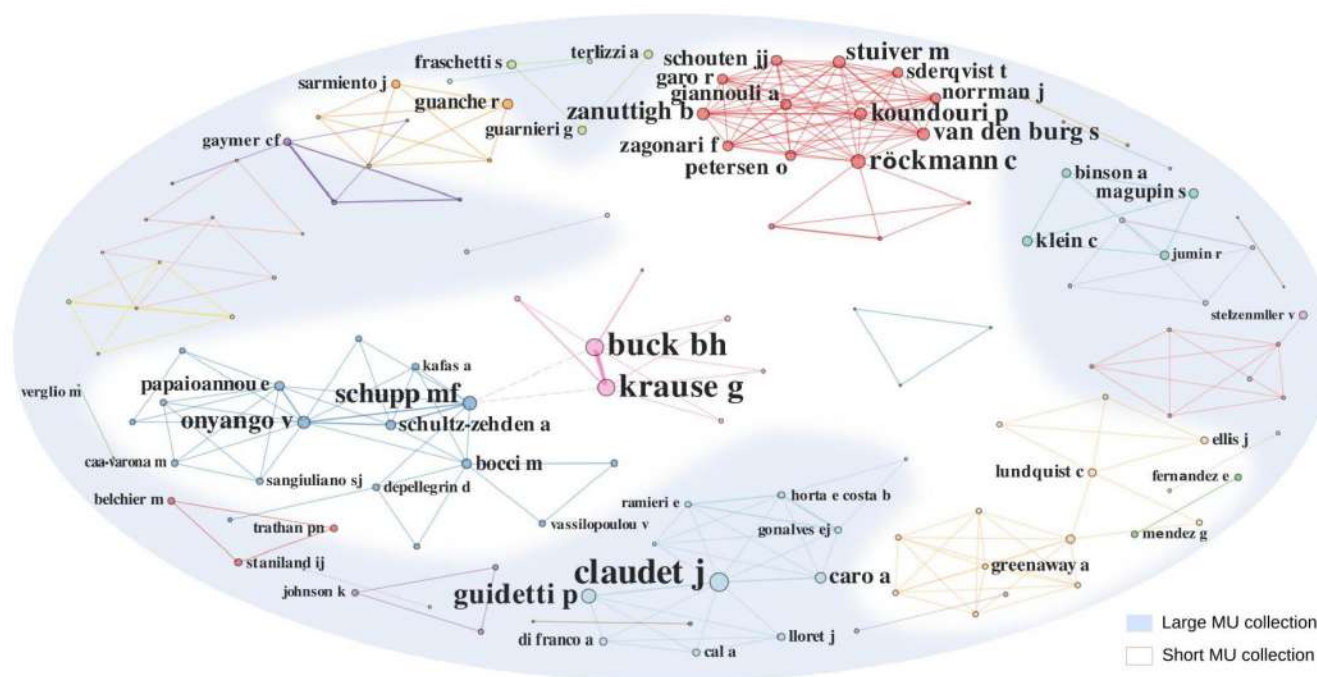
fraschetti s
terlizzi a
schouten jj
stuiver m
garo r
sderqvist t
sarmiento j
giannouli a
norrman j
guanche r
zanuttigh b
koundouri p
guarnieri g
van den burg s
gaymer cf
zagonari f
petersen o
röckmann c
binson a
magupin s
klein c
jumin r
stelzenmller v
buck bh
krause g
kafas a
papaioannou e
schupp mf
verglio m
onyango v
schultz-zehden a
bocci m
ellis j
caa-varona m
sangiuliano sj
depellegrin d
lundquist c
fernandez e
belchier m
ramieri e
horta e costa b
trathan pn
vassilopoulou v
gonalves ej
mendez g
staniland ij
claudet j
greenaway a
caro a
johnson k
guidetti p
Large MU collection
di franco a
lloret j
cal a
Short MU collection